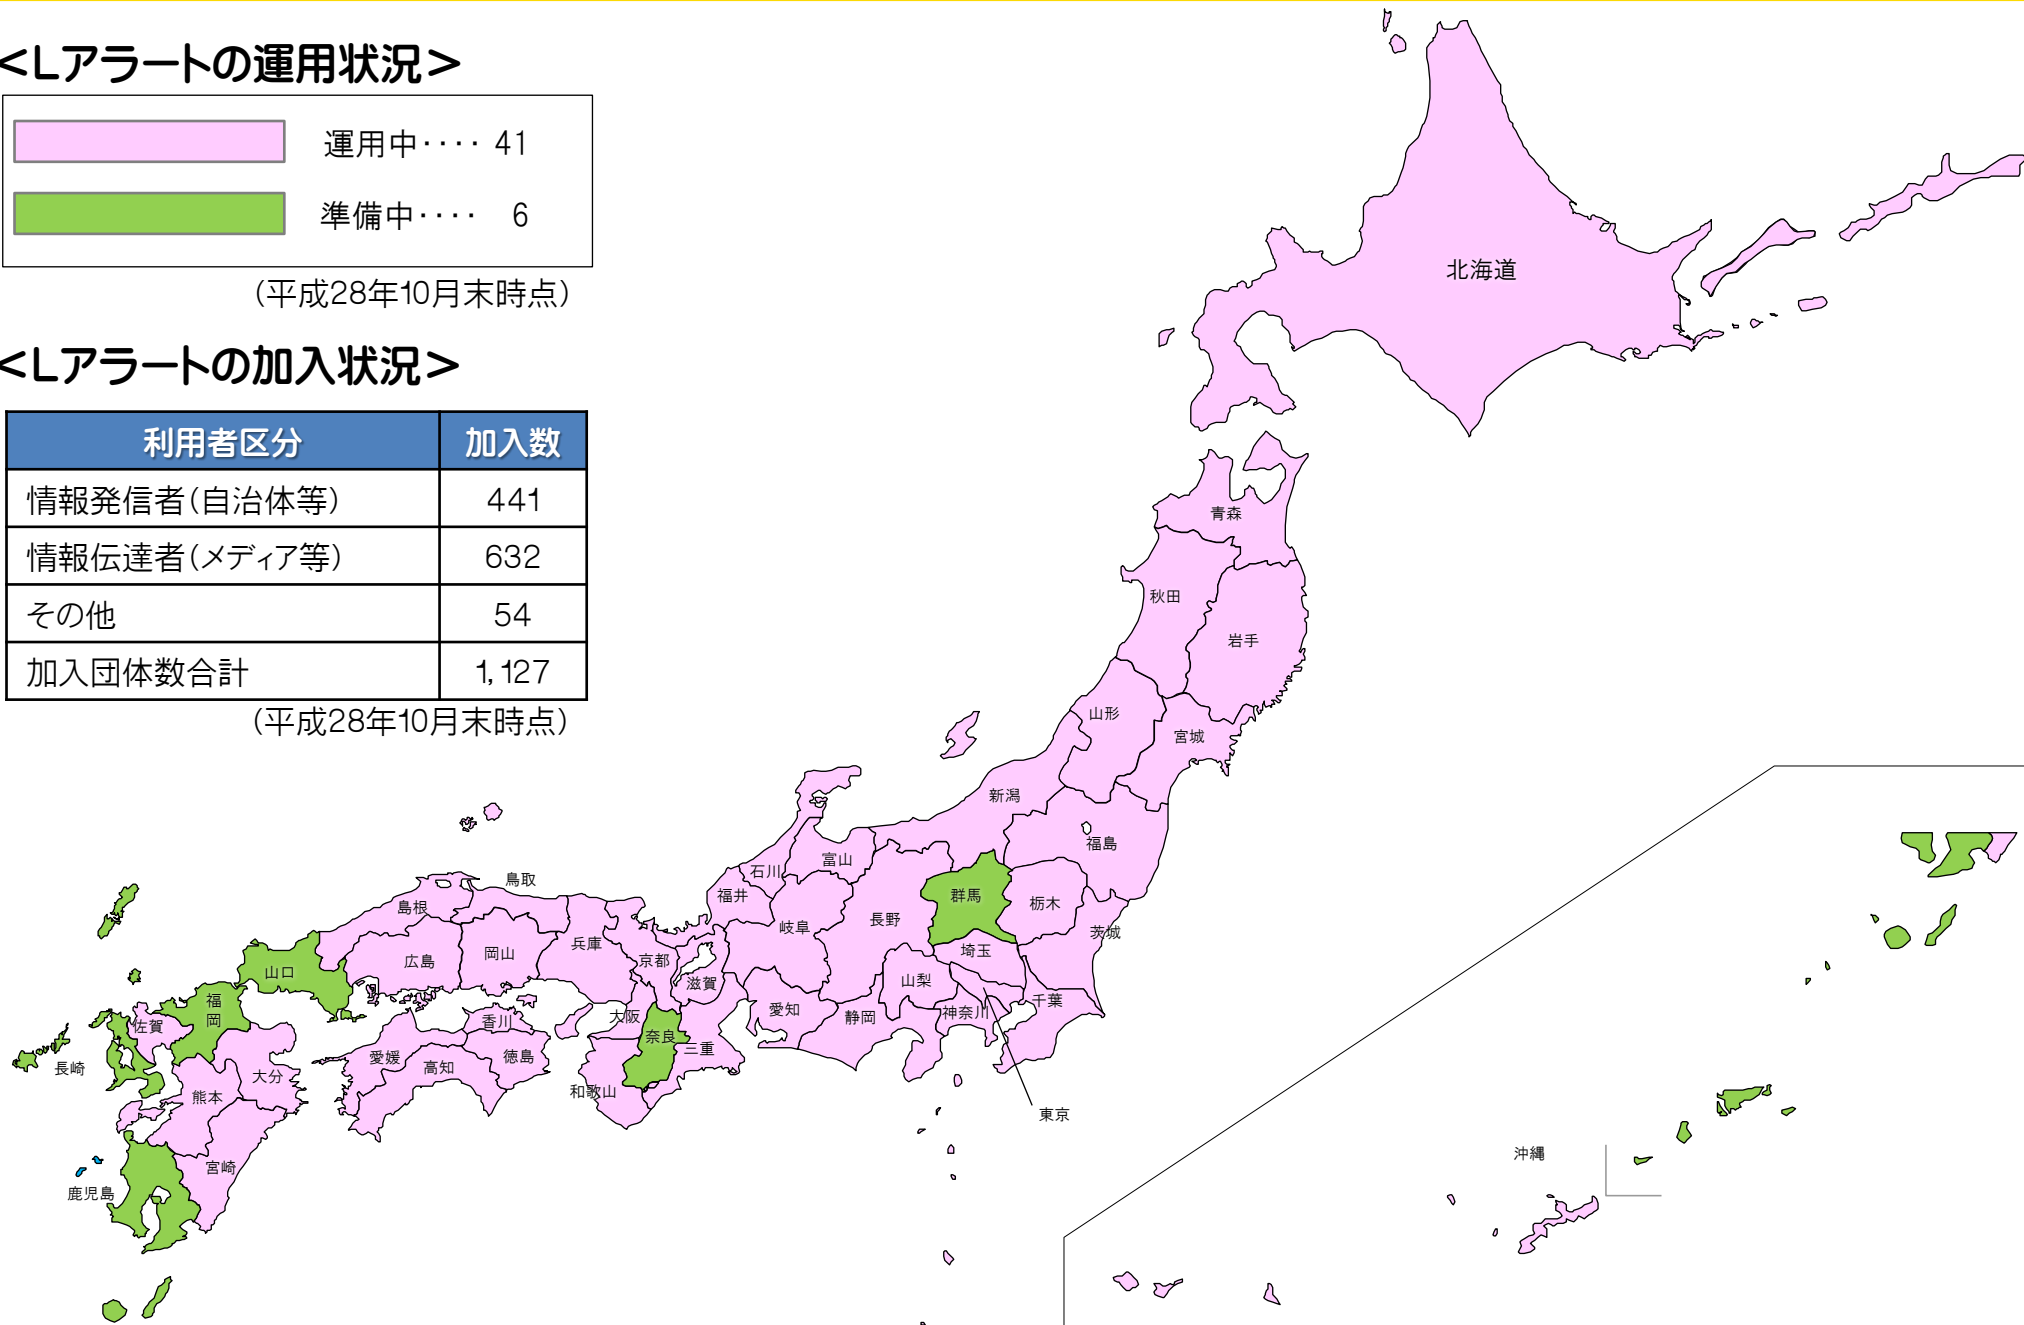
<Lアラートの運用状況>

運用中・・・・ 41

準備中・・・・ 6

（平成28年10月末時点）

<Lアラートの加入状況>

| 利用者区分 | 加入数 |
|---|---|
| 情報発信者（自治体等） | 441 |
| 情報伝達者（メディア等） | 632 |
| その他 | 54 |
| 加入団体数合計 | 1,127 |

（平成28年10月末時点）

北海道
青森
秋田
岩手
山形
宮城
新潟
福島
石川
富山
群馬
栃木
福井
岐阜
長野
茨城
埼玉
鳥取
島根
兵庫
京都
広島
岡山
山口
滋賀
山梨
千葉
福岡
佐賀
香川
大阪
愛知
静岡
神奈川
奈良
三重
長崎
愛媛
高知
徳島
大分
熊本
和歌山
東京
宮崎
鹿児島
沖縄